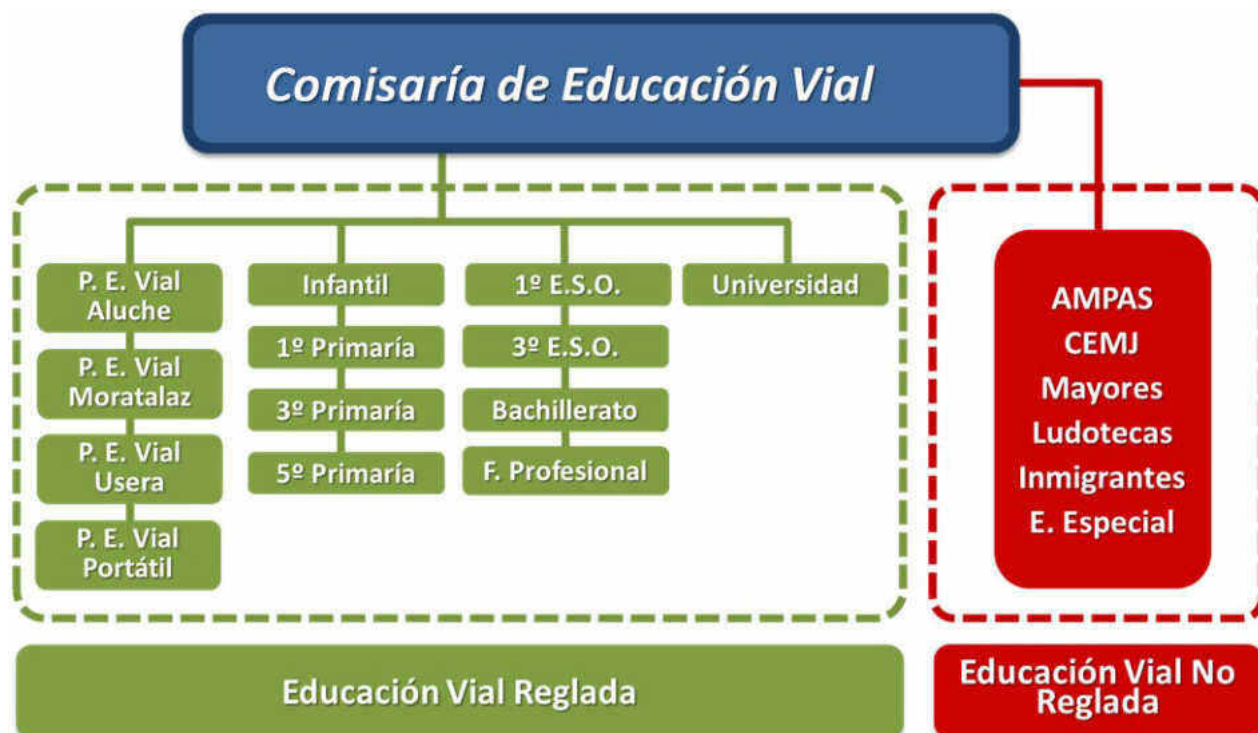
Comisaría de Educación Vial

P. E. Vial Aluche
P. E. Vial Moratalaz
P. E. Vial Usera
P. E. Vial Portátil

Infantil
1º Primaría
3º Primaría
5º Primaría

1º E.S.O.
3º E.S.O.
Bachillerato
F. Profesional

Universidad

AMPAS
CEMJ
Mayores
Ludotecas
Inmigrantes
E. Especial

Educación Vial Reglada

Educación Vial No Reglada